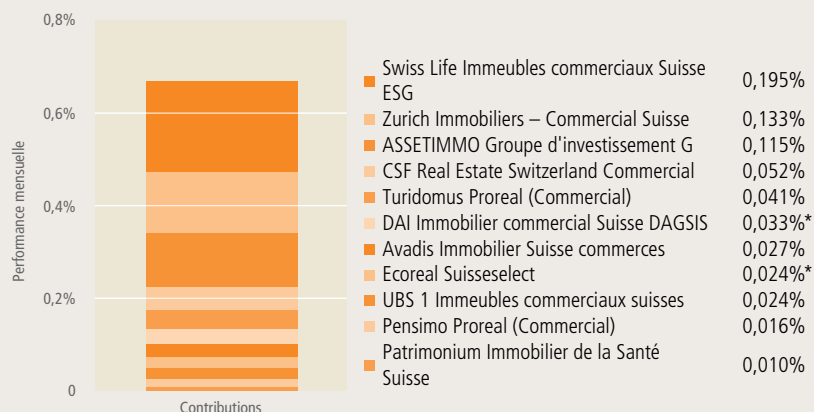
0,8%
0,6%
0,4%
0,2%
0

Performance mensuelle

Contributions

| | |
|---|---|
| Swiss Life Immeubles commerciaux Suisse ESG | 0,195% |
| Zurich Immobiliers – Commercial Suisse | 0,133% |
| ASSETIMMO Groupe d'investissement G | 0,115% |
| CSF Real Estate Switzerland Commercial | 0,052% |
| Turidomus Proreal (Commercial) | 0,041% |
| DAI Immobilier commercial Suisse DAGSIS | 0,033%* |
| Avadis Immobilier Suisse commerces | 0,027% |
| Ecoreal Suisseselect | 0,024%* |
| UBS 1 Immeubles commerciaux suisses | 0,024% |
| Pensimo Proreal (Commercial) | 0,016% |
| Patrimonium Immobilier de la Santé Suisse | 0,010% |